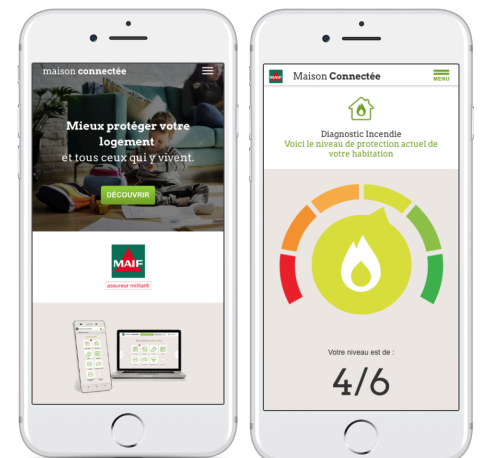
maison connectée

Mieux protéger votre logement
et tous ceux qui y vivent.

DÉCOUVRIR

MAIF
assureur militant

MAIF Maison Connectée
MENU

Diagnostic Incendie
Voici le niveau de protection actuel de votre habitation

Votre niveau est de :
4/6